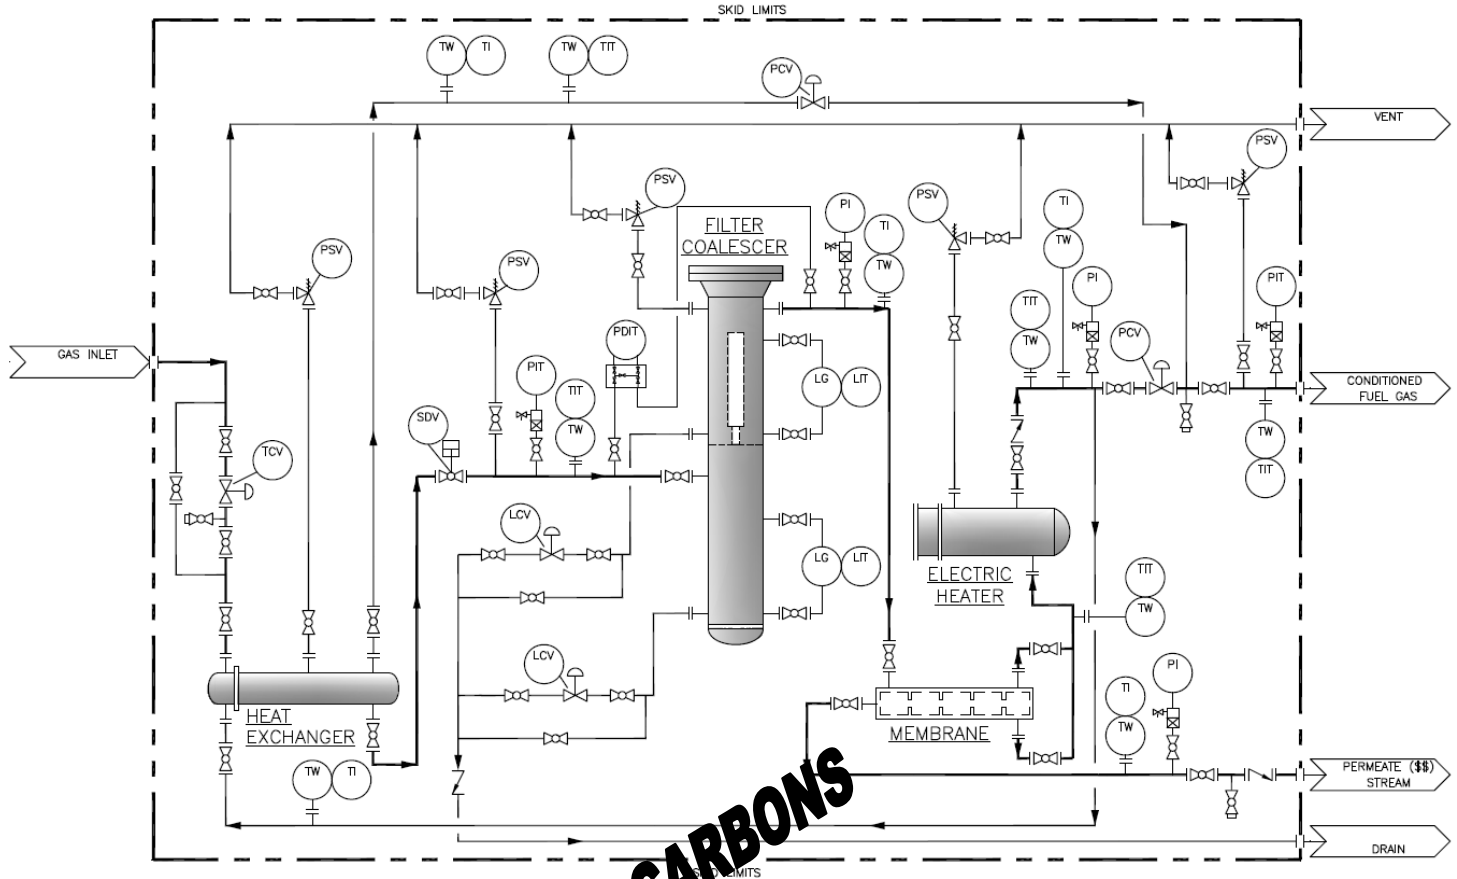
SKID LIMITS

TW TI
TW TIT
PCV
VENT
PSV
PSV
FILTER
COALESCER
PI
PSV
TI
TW
TI
TW
PSV
PSV
PI
PIT
TIT
TW
PCV
GAS INLET
PDIT
LG LIT
CONDITIONED
FUEL GAS
PIT
TIT
TW
SDV
TW
TIT
TCV
LCV
LG LIT
ELECTRIC
HEATER
TIT
TW
LCV
PI
HEAT
EXCHANGER
MEMBRANE
TI
TW
TW TI
PERMEATE ($$)
STREAM
CARBONS
DRAIN
SKID LIMITS